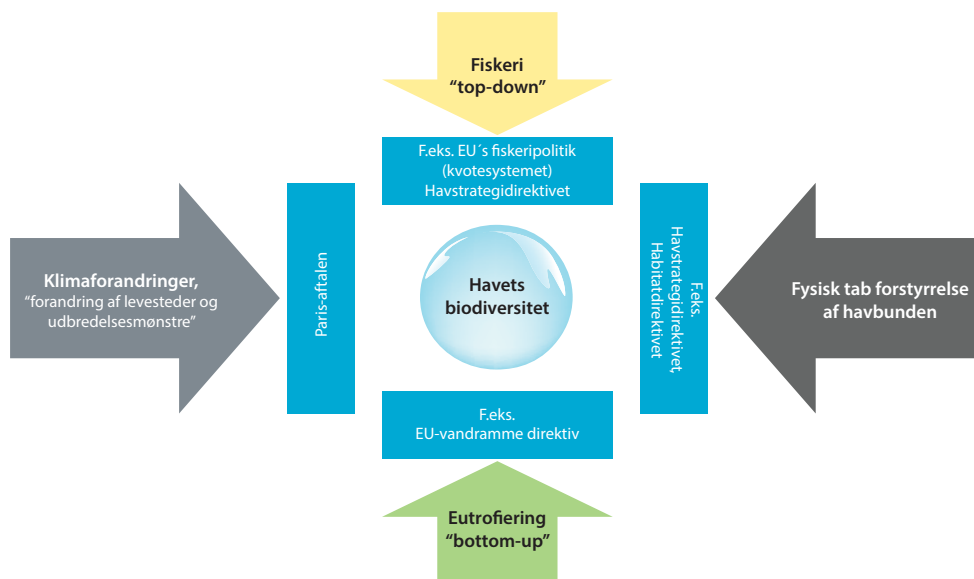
Fiskeri
"top-down"

F.eks. EU´s fiskeripolitik
(kvotesystemet)
Havstrategidirektivet

Klimaforandringer,
"forandring af levesteder og udbredelsesmønstre"

Paris-aftalen

Havets
biodiversitet

F.eks.
Havstrategidirektivet,
Habitatdirektivet

Fysisk tab forstyrrelse
af havbunden

F.eks.
EU-vandramme direktiv

Eutrofiering
"bottom-up"